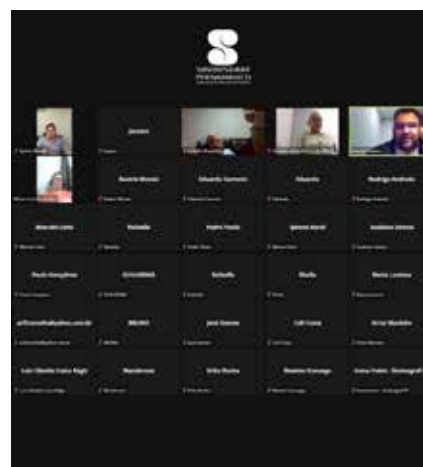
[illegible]

Jocemi

Beatriz Moraes

Eduardo Guimarães

Eduardo

Rodrigo Andrade

Marcelo Leite

Rafaella

Pedro Fonte

Iglesia Nardi

Andréia Gomes

Paulo Gonçalves

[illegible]

Rafaella

Murilo

Maria Luciana

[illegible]

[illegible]

José Gomes

Gill Costa

Arzur Machado

Luiz Cláudio Costa Régis

Wanderson

Erika Rocha

Beatriz Camargo

Gomes Fotos - Fotografia